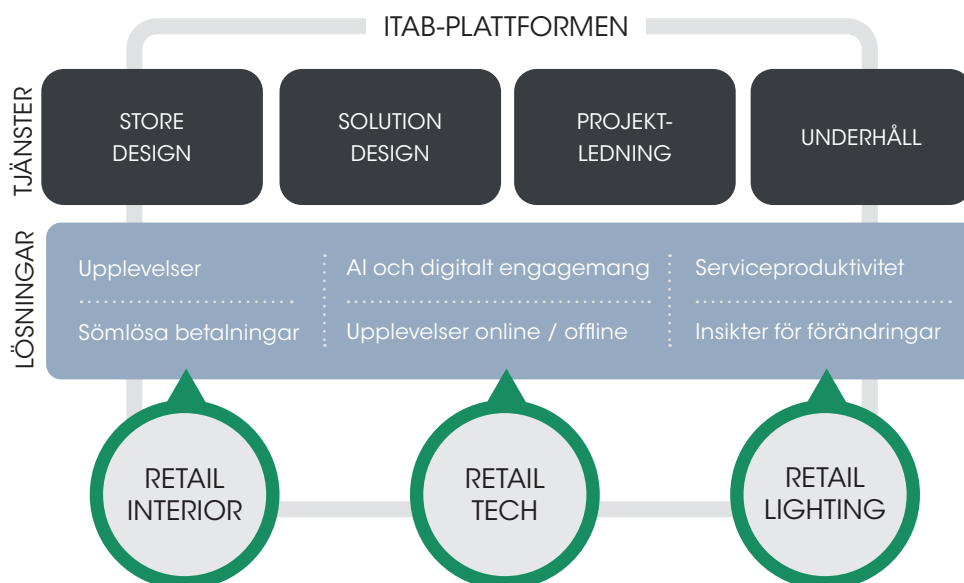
ITAB-PLATTFORMEN

TJÄNSTER

STORE DESIGN

SOLUTION DESIGN

PROJEKT-LEDNING

UNDERHÅLL

LÖSNINGAR

Upplevelser

Sömlösa betalningar

AI och digitalt engagemang

Upplevelser online / offline

Serviceproduktivitet

Insikter för förändringar

RETAIL INTERIOR

RETAIL TECH

RETAIL LIGHTING